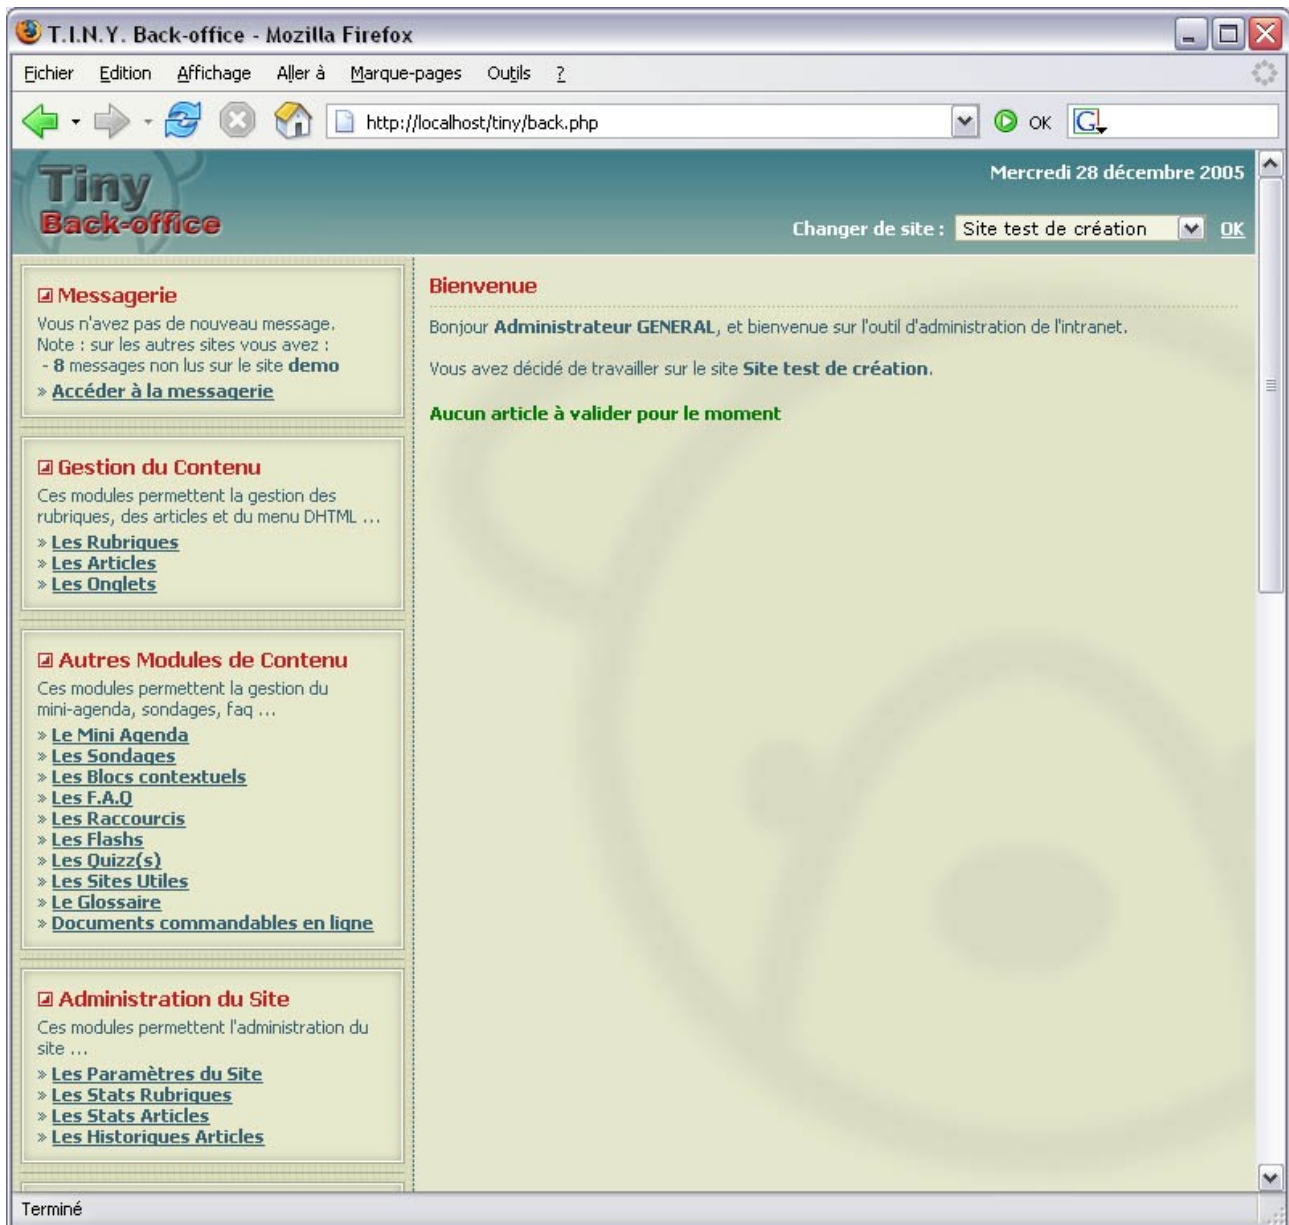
T.I.N.Y. Back-office - Mozilla Firefox

Fichier Edition Affichage Aller à Marque-pages Outils ?

http://localhost/tiny/back.php

OK

Tiny
Back-office

Mercredi 28 décembre 2005

Changer de site : Site test de création OK

Messagerie
Vous n'avez pas de nouveau message.
Note : sur les autres sites vous avez :
- 8 messages non lus sur le site demo
» Accéder à la messagerie

Gestion du Contenu
Ces modules permettent la gestion des rubriques, des articles et du menu DHTML ...
» Les Rubriques
» Les Articles
» Les Onglets

Autres Modules de Contenu
Ces modules permettent la gestion du mini-agenda, sondages, faq ...
» Le Mini Agenda
» Les Sondages
» Les Blocs contextuels
» Les F.A.Q
» Les Raccourcis
» Les Flashs
» Les Quizz(s)
» Les Sites Utiles
» Le Glossaire
» Documents commandables en ligne

Administration du Site
Ces modules permettent l'administration du site ...
» Les Paramètres du Site
» Les Stats Rubriques
» Les Stats Articles
» Les Historiques Articles

Bienvenue

Bonjour Administrateur GENERAL, et bienvenue sur l'outil d'administration de l'intranet.

Vous avez décidé de travailler sur le site Site test de création.

Aucun article à valider pour le moment

Terminé